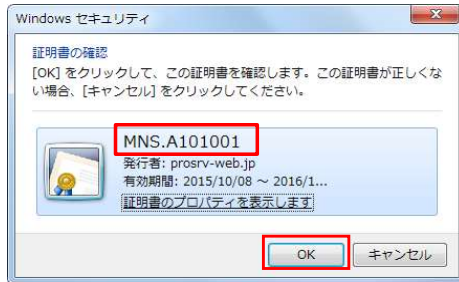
Windows セキュリティ

証明書の確認

[OK] をクリックして、この証明書を確認します。この証明書が正しくない場合、[キャンセル] をクリックしてください。

MNS.A101001

発行者: prosrv-web.jp

有効期間: 2015/10/08 ～ 2016/1...

証明書のプロパティを表示します

OK

キャンセル